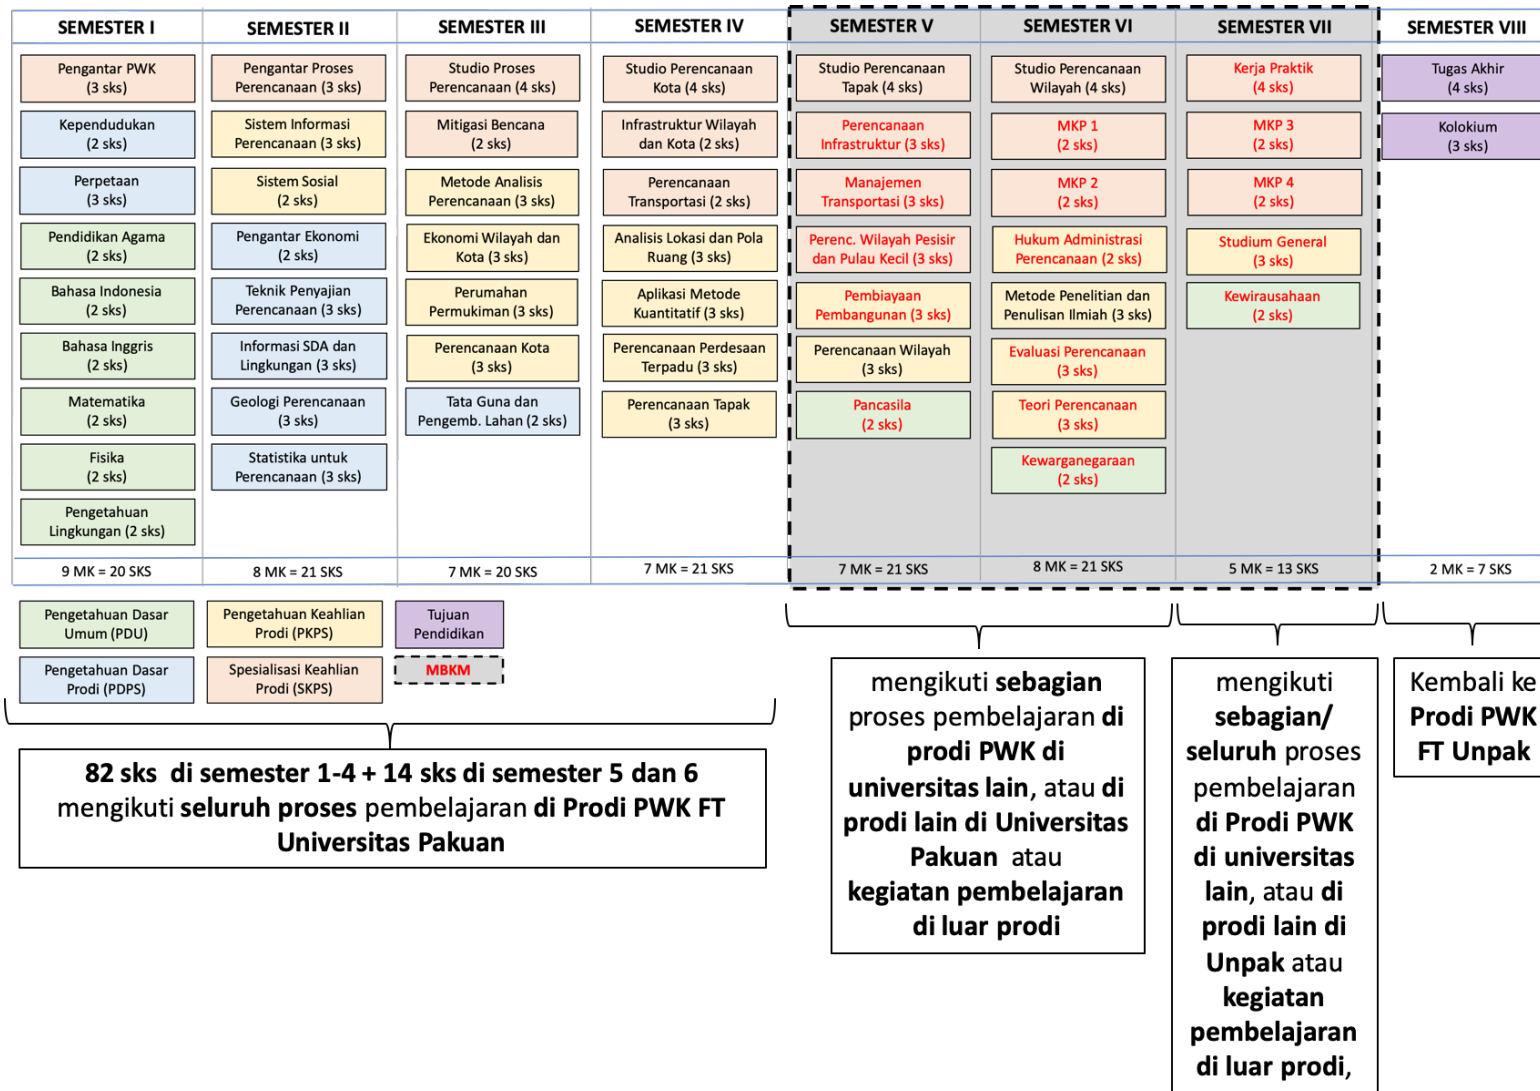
| SEMESTER I | SEMESTER II | SEMESTER III | SEMESTER IV | SEMESTER V | SEMESTER VI | SEMESTER VII | SEMESTER VIII |
|---|---|---|---|---|---|---|---|
| Pengantar PWK (3 sks) | Pengantar Proses Perencanaan (3 sks) | Studio Proses Perencanaan (4 sks) | Studio Perencanaan Kota (4 sks) | Studio Perencanaan Tapak (4 sks) | Studio Perencanaan Wilayah (4 sks) | Kerja Praktik (4 sks) | Tugas Akhir (4 sks) |
| Kependudukan (2 sks) | Sistem Informasi Perencanaan (3 sks) | Mitigasi Bencana (2 sks) | Infrastruktur Wilayah dan Kota (2 sks) | Perencanaan Infrastruktur (3 sks) | MKP 1 (2 sks) | MKP 3 (2 sks) | Kolokium (3 sks) |
| Perpetaan (3 sks) | Sistem Sosial (2 sks) | Metode Analisis Perencanaan (3 sks) | Perencanaan Transportasi (2 sks) | Manajemen Transportasi (3 sks) | MKP 2 (2 sks) | MKP 4 (2 sks) | |
| Pendidikan Agama (2 sks) | Pengantar Ekonomi (2 sks) | Ekonomi Wilayah dan Kota (3 sks) | Analisis Lokasi dan Pola Ruang (3 sks) | Perenc. Wilayah Pesisir dan Pulau Kecil (3 sks) | Hukum Administrasi Perencanaan (2 sks) | Studium General (3 sks) | |
| Bahasa Indonesia (2 sks) | Teknik Penyajian Perencanaan (3 sks) | Perumahan Permukiman (3 sks) | Aplikasi Metode Kuantitatif (3 sks) | Pembiayaan Pembangunan (3 sks) | Metode Penelitian dan Penulisan Ilmiah (3 sks) | Kewirausahaan (2 sks) | |
| Bahasa Inggris (2 sks) | Informasi SDA dan Lingkungan (3 sks) | Perencanaan Kota (3 sks) | Perencanaan Perdesaan Terpadu (3 sks) | Perencanaan Wilayah (3 sks) | Evaluasi Perencanaan (3 sks) | | |
| Matematika (2 sks) | Geologi Perencanaan (3 sks) | Tata Guna dan Pengemb. Lahan (2 sks) | Perencanaan Tapak (3 sks) | Pancasila (2 sks) | Teori Perencanaan (3 sks) | | |
| Fisika (2 sks) | Statistika untuk Perencanaan (3 sks) | | | | Kewarganegaraan (2 sks) | | |
| Pengetahuan Lingkungan (2 sks) | | | | | | | |
| 9 MK = 20 SKS | 8 MK = 21 SKS | 7 MK = 20 SKS | 7 MK = 21 SKS | 7 MK = 21 SKS | 8 MK = 21 SKS | 5 MK = 13 SKS | 2 MK = 7 SKS |

Pengetahuan Dasar Umum (PDU)
Pengetahuan Keahlian Prodi (PKPS)
Tujuan Pendidikan
Pengetahuan Dasar Prodi (PDPS)
Spesialisasi Keahlian Prodi (SKPS)
MBKM

82 sks di semester 1-4 + 14 sks di semester 5 dan 6 mengikuti seluruh proses pembelajaran di Prodi PWK FT Universitas Pakuan

mengikuti sebagian proses pembelajaran di prodi PWK di universitas lain, atau di prodi lain di Universitas Pakuan atau kegiatan pembelajaran di luar prodi

mengikuti sebagian/ seluruh proses pembelajaran di Prodi PWK di universitas lain, atau di prodi lain di Unpak atau kegiatan pembelajaran di luar prodi,

Kembali ke Prodi PWK FT Unpak